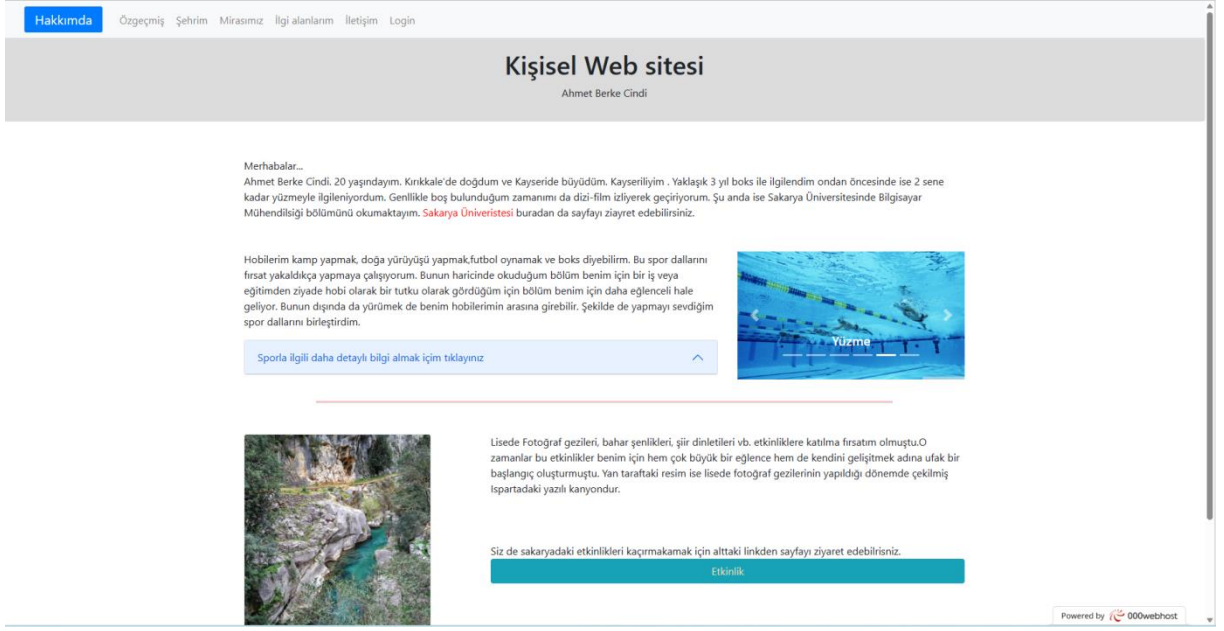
Hakkımda Özgeçmiş Şehrim Mirasımız İlgi alanlarım İletişim Login

Kişisel Web sitesi

Ahmet Berke Cindi

Merhabalar...
Ahmet Berke Cindi. 20 yaşındayım. Kırıkkale'de doğdum ve Kayseride büyüdüm. Kayseriliyim . Yaklaşık 3 yıl boks ile ilgilendim ondan öncesinde ise 2 sene kadar yüzmeyle ilgileniyordum. Genllikle boş bulunduğum zamanımı da dizi-film izliyerek geçiriyorum. Şu anda ise Sakarya Üniversitesinde Bilgisayar Mühendilsiği bölümünü okumaktayım. Sakarya Üniversitesi buradan da sayfayı ziayret edebilirsiniz.

Hobilerim kamp yapmak, doğa yürüyüşü yapmak,futbol oynamak ve boks diyebilirm. Bu spor dallarını fırsat yakaldıkça yapmaya çalışıyorum. Bunun haricinde okuduğum bölüm benim için bir iş veya eğitimden ziyade hobi olarak bir tutku olarak gördüğüm için bölüm benim için daha eğlenceli hale geliyor. Bunun dışında da yürümek de benim hobilerimin arasına girebilir. Şekilde de yapmayı sevdiğim spor dallarını birleştirdim.

Sporla ilgili daha detaylı bilgi almak içim tıklayınız

Yüzme

Lisede Fotoğraf gezileri, bahar şenlikleri, şiir dinletileri vb. etkinliklere katılma fırsatım olmuştu.O zamanlar bu etkinlikler benim için hem çok büyük bir eğlence hem de kendini geliştirmek adına ufak bir başlangıç oluşturmuştu. Yan taraftaki resim ise lisede fotoğraf gezilerinin yapıldığı dönemde çekilmiş Ispartadaki yazılı kanyondur.

Siz de sakaryadaki etkinlikleri kaçırmakamak için alttaki linkden sayfayı ziyaret edebilrisniz.

Etkinlik

Powered by 000webhost